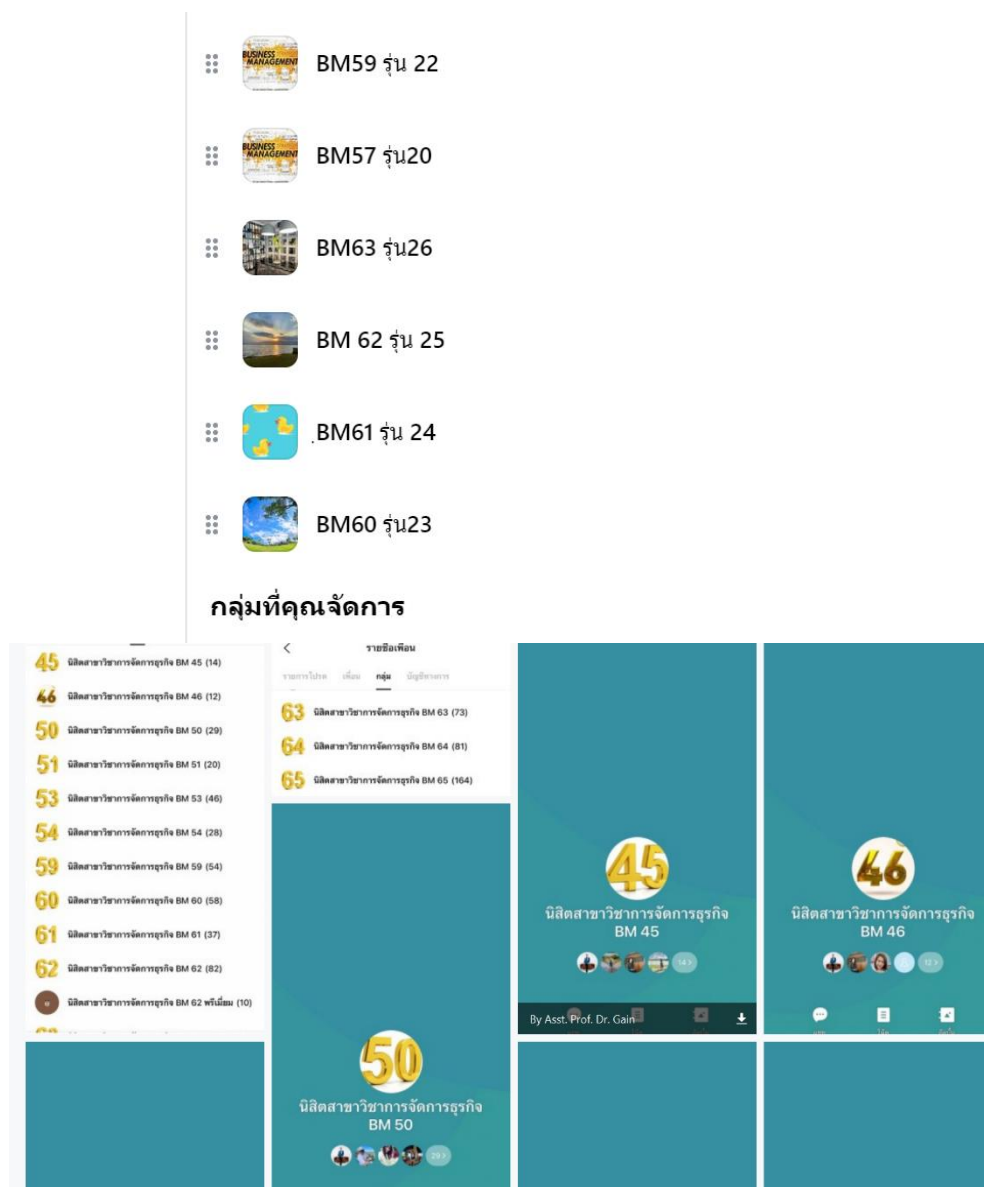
BM59 รุ่น 22

BM57 รุ่น20

BM63 รุ่น26

BM 62 รุ่น 25

BM61 รุ่น 24

BM60 รุ่น23

กลุ่มที่คุณจัดการ

45 นิสิตสาขาวิชาการจัดการธุรกิจ BM 45 (14)
46 นิสิตสาขาวิชาการจัดการธุรกิจ BM 46 (12)
50 นิสิตสาขาวิชาการจัดการธุรกิจ BM 50 (29)
51 นิสิตสาขาวิชาการจัดการธุรกิจ BM 51 (20)
53 นิสิตสาขาวิชาการจัดการธุรกิจ BM 53 (46)
54 นิสิตสาขาวิชาการจัดการธุรกิจ BM 54 (28)
59 นิสิตสาขาวิชาการจัดการธุรกิจ BM 59 (54)
60 นิสิตสาขาวิชาการจัดการธุรกิจ BM 60 (58)
61 นิสิตสาขาวิชาการจัดการธุรกิจ BM 61 (37)
62 นิสิตสาขาวิชาการจัดการธุรกิจ BM 62 (82)
นิสิตสาขาวิชาการจัดการธุรกิจ BM 62 พรีเมี่ยม (10)

รายชื่อเพื่อน
รายการโปรด เพื่อน กลุ่ม บัญชีทางการ
63 นิสิตสาขาวิชาการจัดการธุรกิจ BM 63 (73)
64 นิสิตสาขาวิชาการจัดการธุรกิจ BM 64 (81)
65 นิสิตสาขาวิชาการจัดการธุรกิจ BM 65 (164)

50
นิสิตสาขาวิชาการจัดการธุรกิจ
BM 50
29 >

45
นิสิตสาขาวิชาการจัดการธุรกิจ
BM 45
14 >
By Asst. Prof. Dr. Gain

46
นิสิตสาขาวิชาการจัดการธุรกิจ
BM 46
12 >